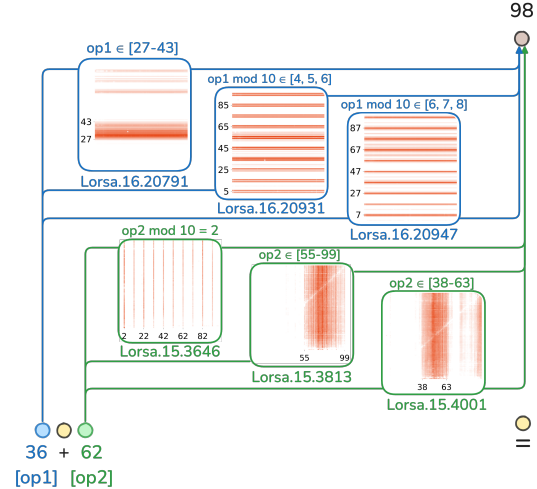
98

op1 ∈ [27-43]

43
27

Lorsa.16.20791

op1 mod 10 ∈ [4, 5, 6]

85
65
45
25
5

Lorsa.16.20931

op1 mod 10 ∈ [6, 7, 8]

87
67
47
27
7

Lorsa.16.20947

op2 mod 10 = 2

2 22 42 62 82

Lorsa.15.3646

op2 ∈ [55-99]

55 99

Lorsa.15.3813

op2 ∈ [38-63]

38 63

Lorsa.15.4001

36 + 62

[op1] [op2]

=